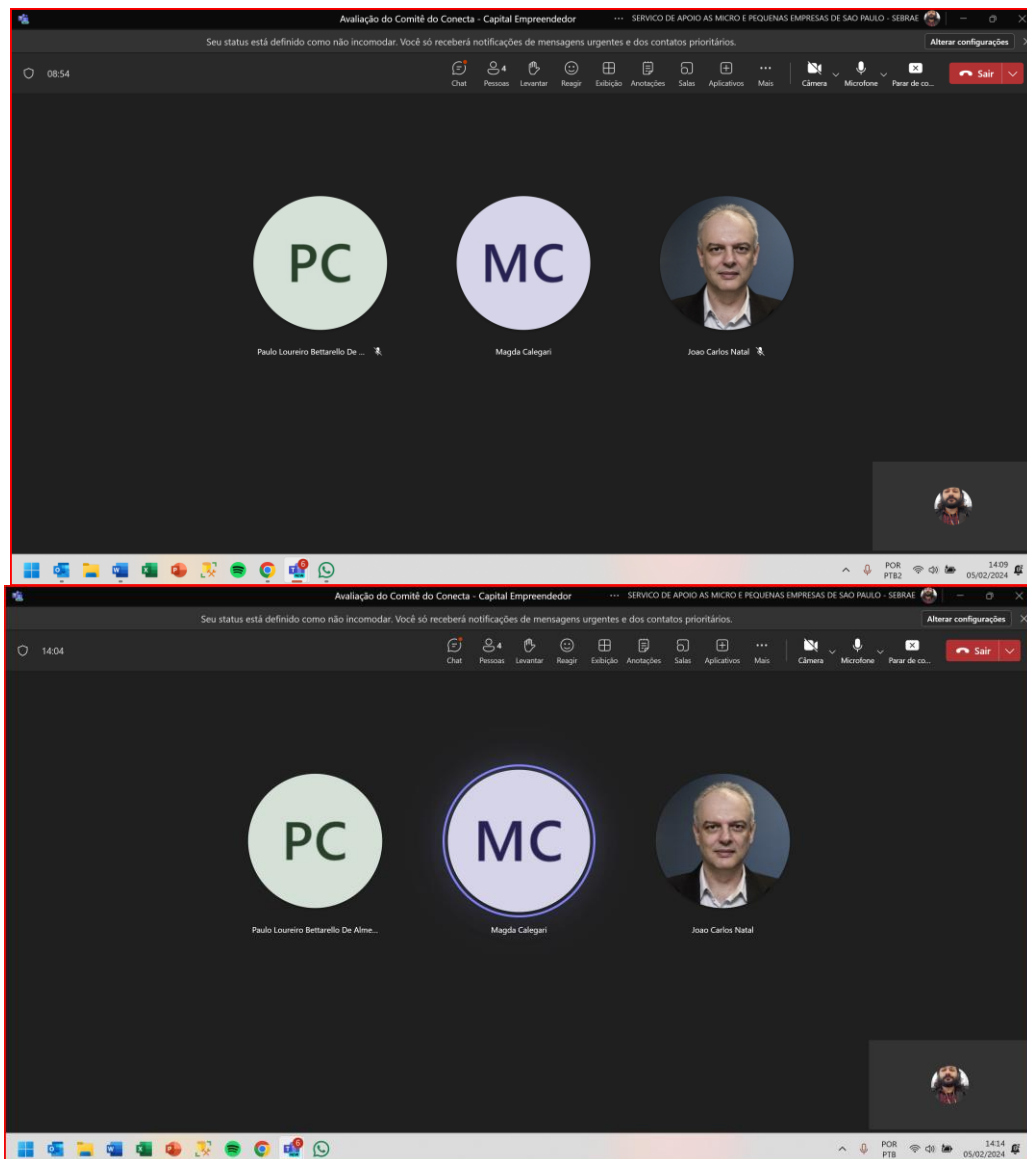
Avaliação do Comitê do Conecta - Capital Empreendedor ··· SERVICO DE APOIO AS MICRO E PEQUENAS EMPRESAS DE SAO PAULO - SEBRAE

Seu status está definido como não incomodar. Você só receberá notificações de mensagens urgentes e dos contatos prioritários. Alterar configurações

08:54

Chat Pessoas 4 Levantar Reagir Exibição Anotações Salas Aplicativos Mais Câmera Microfone Parar de co... Sair

PC
Paulo Loureiro Bettarello De ...

MC
Magda Calegari

Joao Carlos Natal

6

POR PTB2 14:09 05/02/2024

Avaliação do Comitê do Conecta - Capital Empreendedor ··· SERVICO DE APOIO AS MICRO E PEQUENAS EMPRESAS DE SAO PAULO - SEBRAE

Seu status está definido como não incomodar. Você só receberá notificações de mensagens urgentes e dos contatos prioritários. Alterar configurações

14:04

Chat Pessoas 4 Levantar Reagir Exibição Anotações Salas Aplicativos Mais Câmera Microfone Parar de co... Sair

PC
Paulo Loureiro Bettarello De Alme...

MC
Magda Calegari

Joao Carlos Natal

6

POR PTB 14:14 05/02/2024